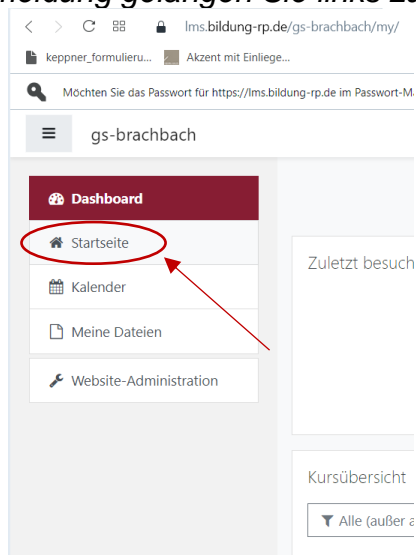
meldung gelangen Sie links zu

lms.bildung-rp.de/gs-brachbach/my/

keppner_formulieru... Akzent mit Einliege...

Möchten Sie das Passwort für https://lms.bildung-rp.de im Passwort-M

gs-brachbach

Dashboard

Startseite

Kalender

Meine Dateien

Website-Administration

Zuletzt besuch

Kursübersicht

Alle (außer a